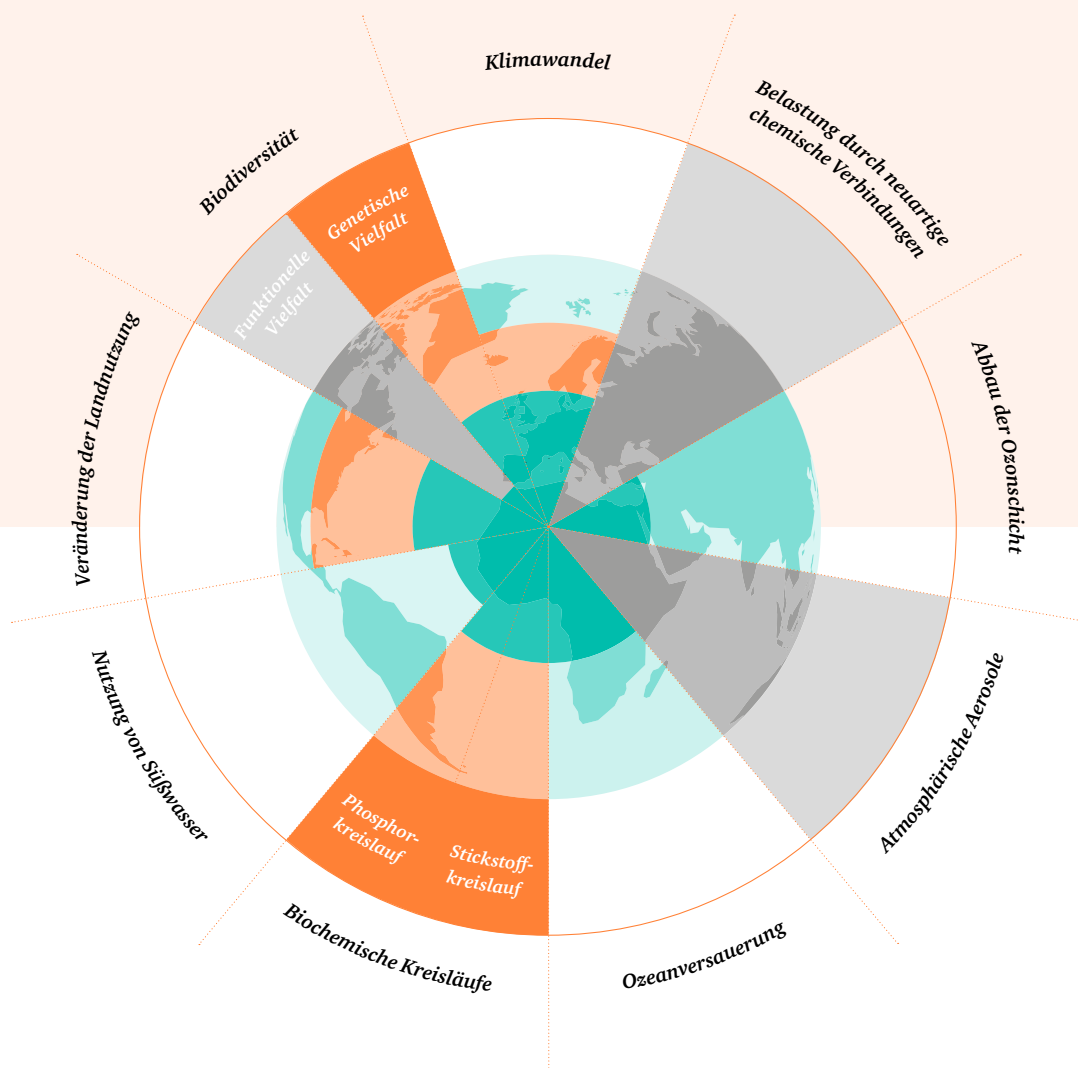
Klimawandel

Belastung durch neuartige chemische Verbindungen

Abbau der Ozonschicht

Atmosphärische Aerosole

Ozeanversauerung

Biochemische Kreisläufe

Phosphorkreislauf

Stickstoffkreislauf

Nutzung von Süßwasser

Veränderung der Landnutzung

Biodiversität

Genetische Vielfalt

Funktionelle Vielfalt